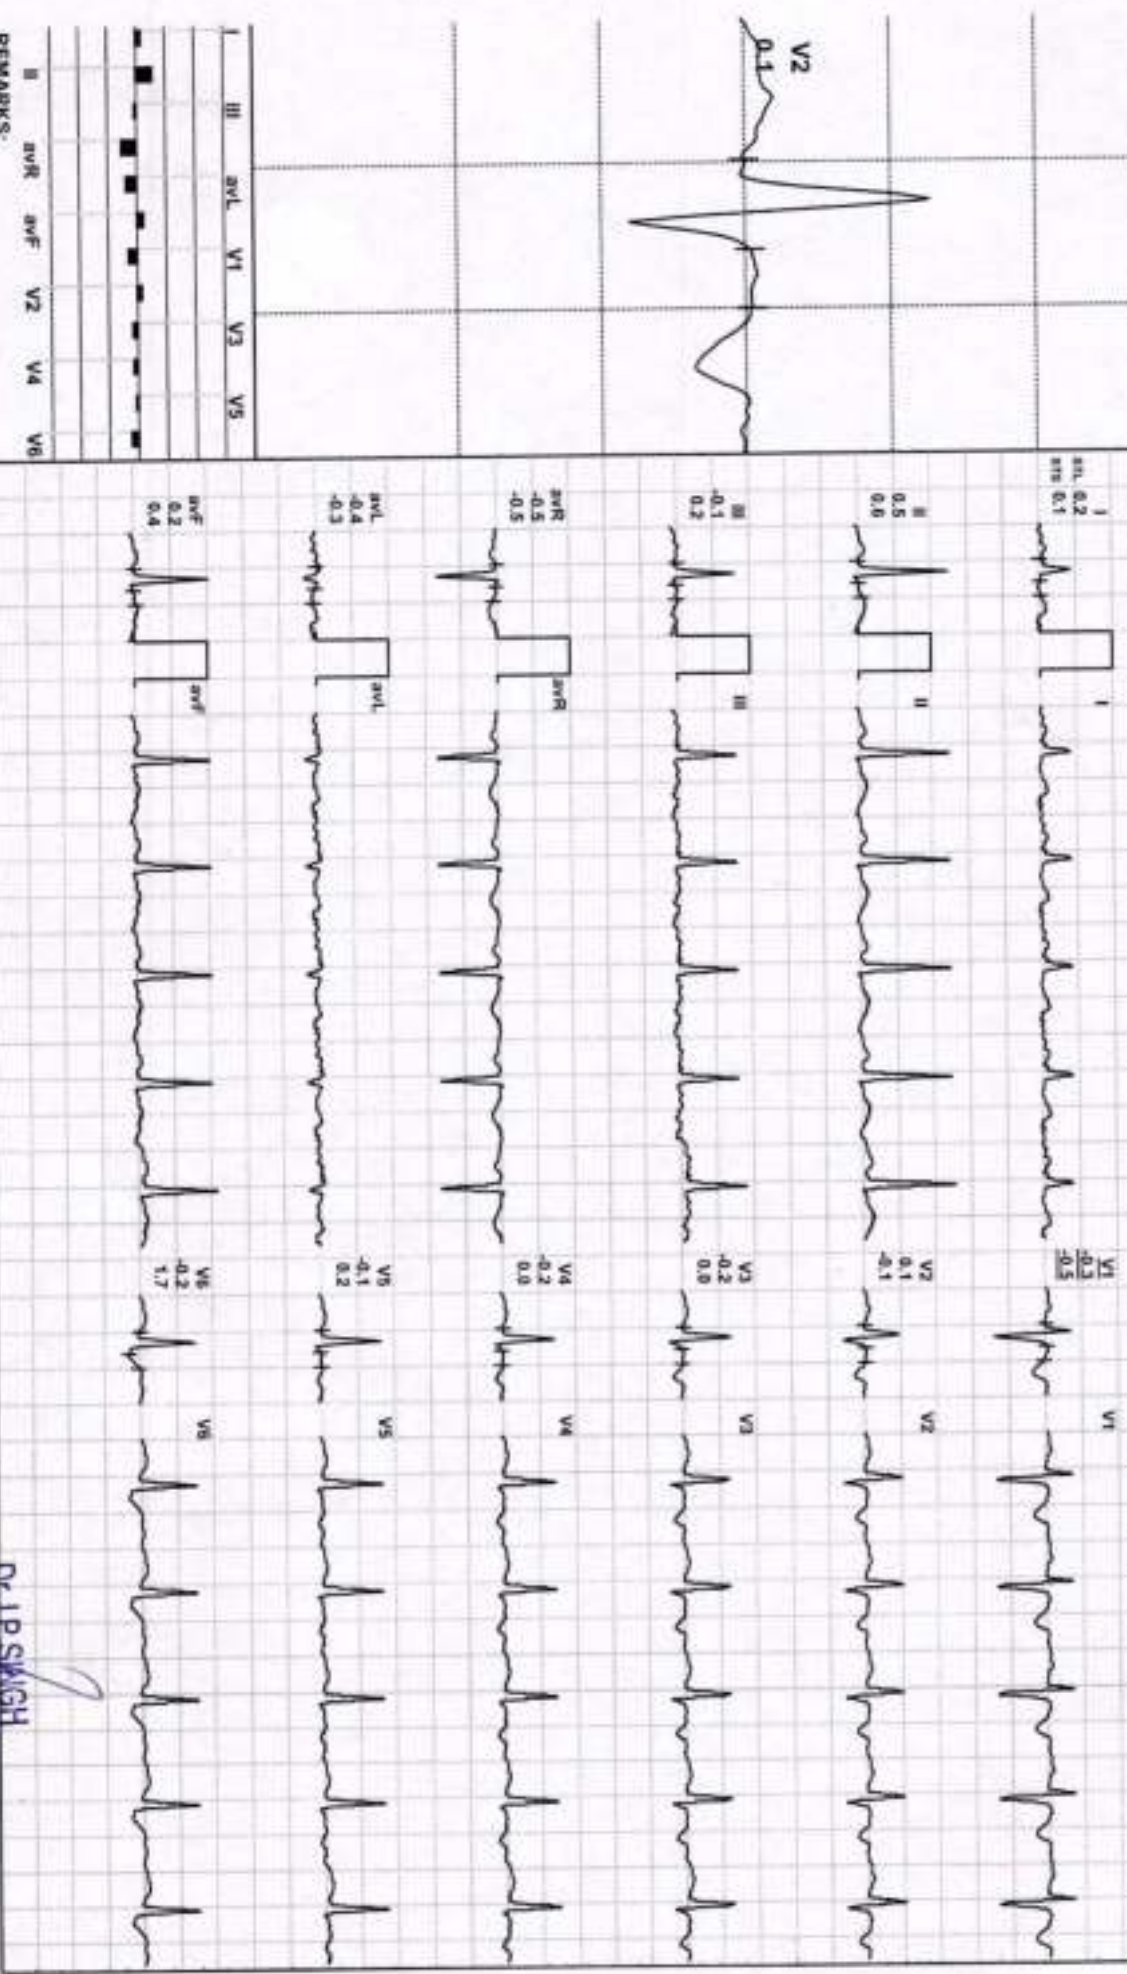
V2
0.1

I III avL V1 V3 V5
II avR avF V2 V4 V6
REMARKS:

I
stL 0.2
stS 0.1

II
0.5
0.6

III
-0.1
0.2

avR
-0.5
-0.5

avL
-0.4
-0.3

avF
0.2
0.4

I
II
III
avR
avL
avF

V1
-0.3
-0.5

V2
0.1
-0.1

V3
-0.2
0.0

V4
-0.2
0.0

V5
-0.1
0.2

V6
-0.2
1.7

V1
V2
V3
V4
V5
V6

Dr J P SINGH